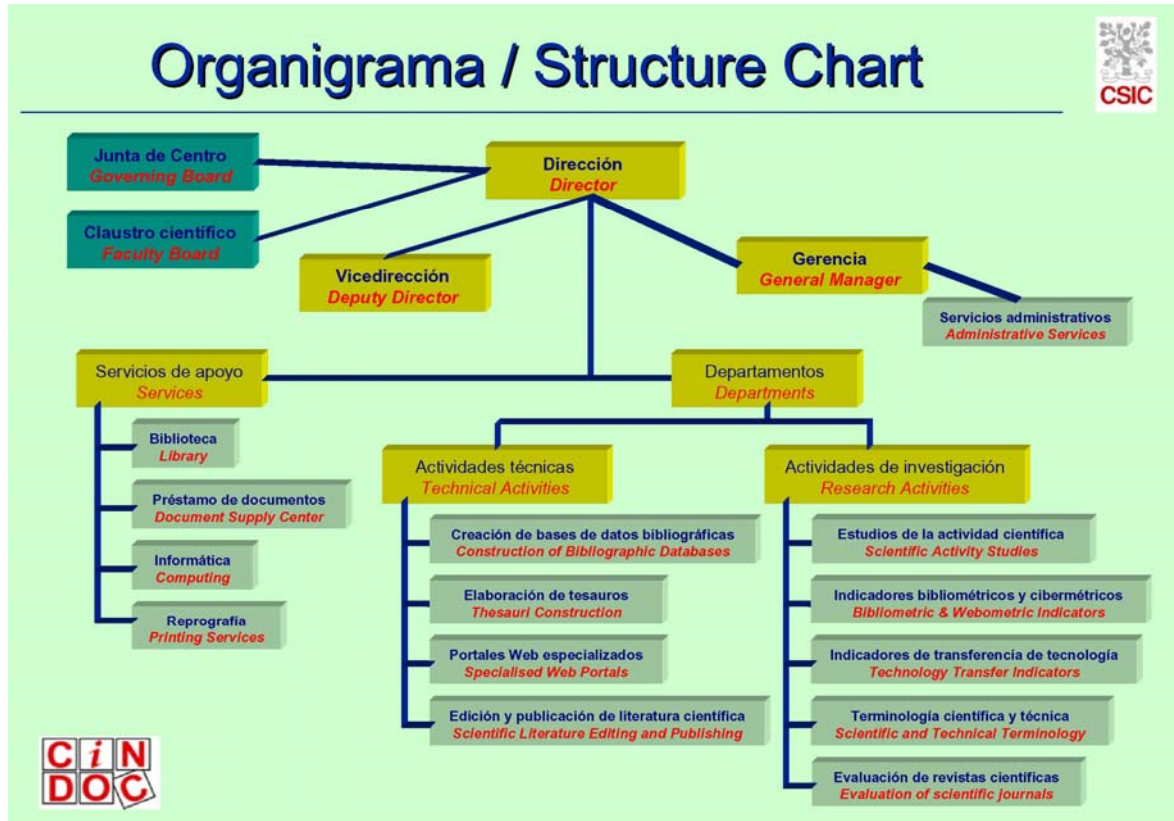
Organigrama / Structure Chart

CSIC

Junta de Centro
Governing Board

Claustro científico
Faculty Board

Dirección
Director

Vicedirección
Deputy Director

Gerencia
General Manager

Servicios administrativos
Administrative Services

Servicios de apoyo
Services

Departamentos
Departments

Biblioteca
Library

Préstamo de documentos
Document Supply Center

Informática
Computing

Reprografía
Printing Services

Actividades técnicas
Technical Activities

Creación de bases de datos bibliográficas
Construction of Bibliographic Databases

Elaboración de tesauros
Thesauri Construction

Portales Web especializados
Specialised Web Portals

Edición y publicación de literatura científica
Scientific Literature Editing and Publishing

Actividades de investigación
Research Activities

Estudios de la actividad científica
Scientific Activity Studies

Indicadores bibliométricos y cibermétricos
Bibliometric & Webometric Indicators

Indicadores de transferencia de tecnología
Technology Transfer Indicators

Terminología científica y técnica
Scientific and Technical Terminology

Evaluación de revistas científicas
Evaluation of scientific journals

CiNDOC